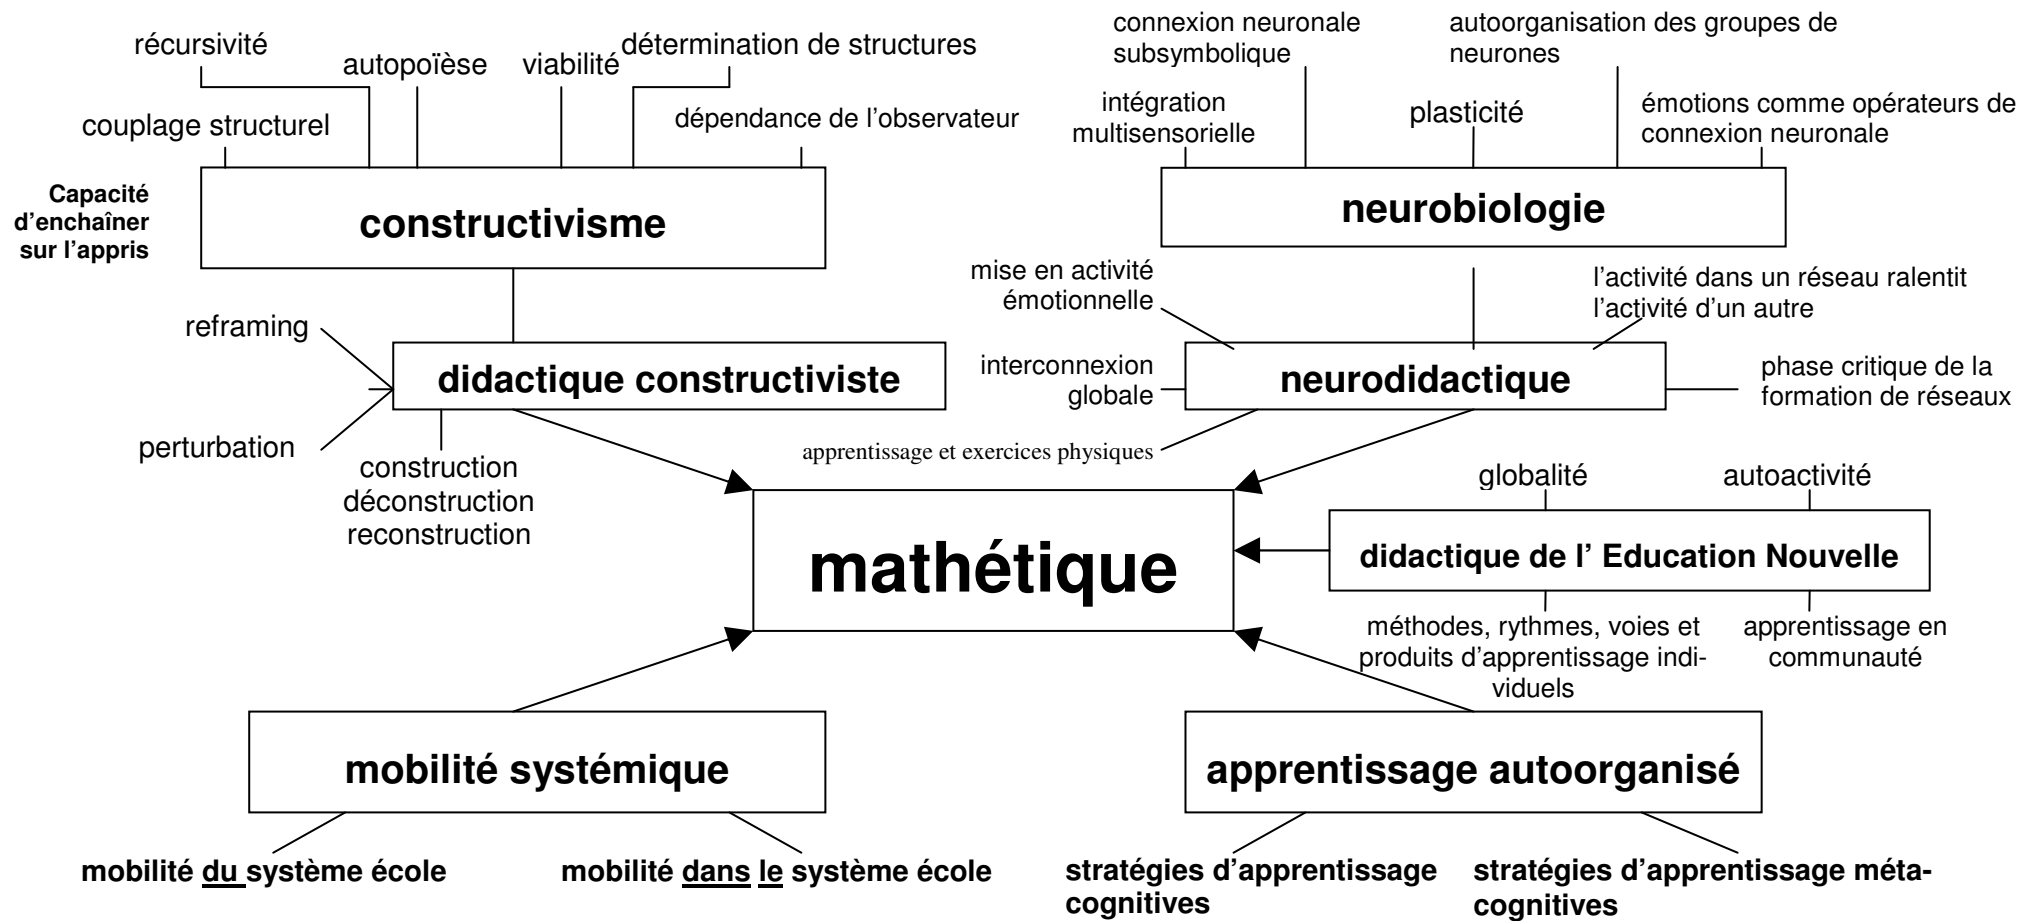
récursivité
autopoïèse
viabilité
détermination de structures
couplage structurel
dépendance de l'observateur

Capacité d'enchaîner sur l'appris

constructivisme

connexion neuronale subsymbolique
autoorganisation des groupes de neurones
intégration multisensorielle
plasticité
émotions comme opérateurs de connexion neuronale

neurobiologie

reframing
didactique constructiviste
perturbation
construction déconstruction reconstruction

mise en activité émotionnelle
l'activité dans un réseau ralentit l'activité d'un autre
interconnexion globale
neurodidactique
phase critique de la formation de réseaux
apprentissage et exercices physiques

mathétique

globalité
autoactivité
didactique de l' Education Nouvelle
méthodes, rythmes, voies et produits d'apprentissage individuels
apprentissage en communauté

mobilité systémique
mobilité du système école
mobilité dans le système école

apprentissage autoorganisé
stratégies d'apprentissage cognitives
stratégies d'apprentissage métacognitives